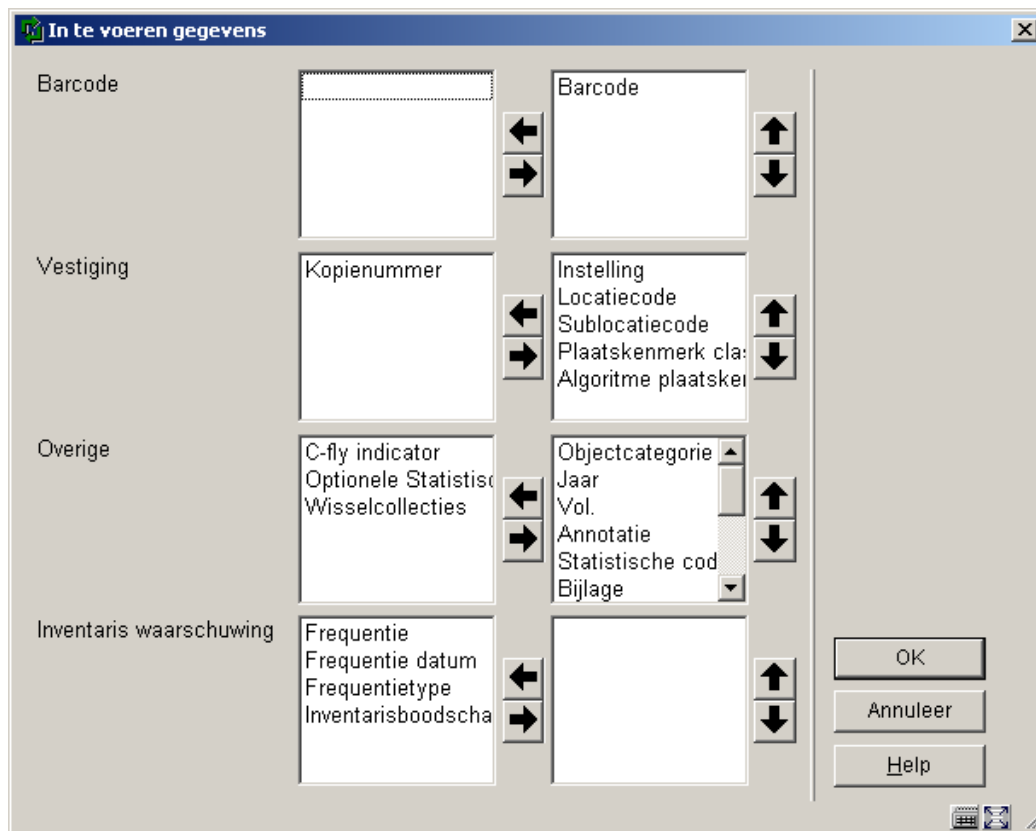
In te voeren gegevens

Barcode

Barcode

Vestiging

Kopienummer

Instelling
Locatiecode
Sublocatiecode
Plaatskenmerk cla
Algoritme plaatske

Overige

C-fly indicator
Optionele Statistis
Wisselcollecties

Objectcategorie
Jaar
Vol.
Annotatie
Statistische cod
Bijlage

Inventaris waarschuwing

Frequentie
Frequentie datum
Frequentietype
Inventarisboodscha

OK

Annuleer

Help